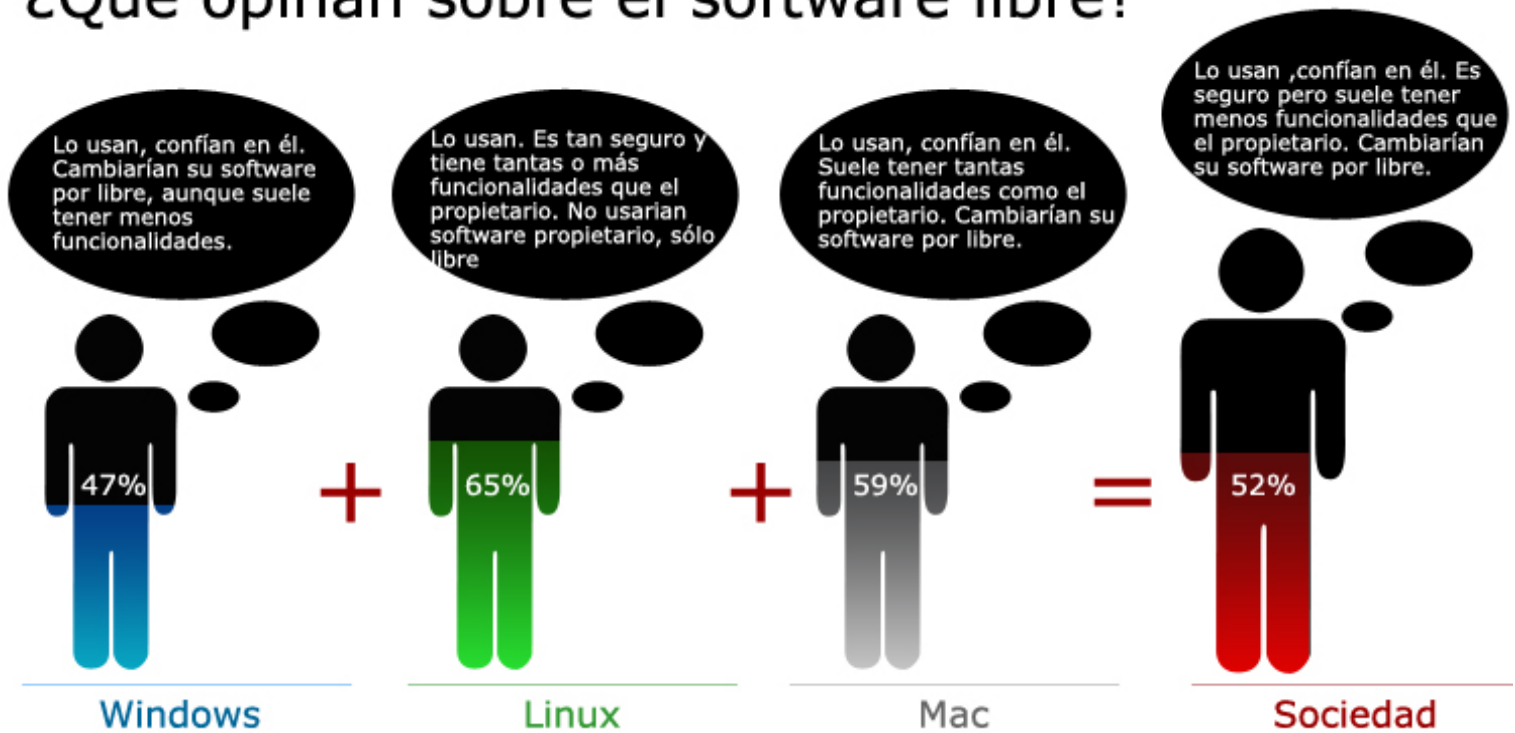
¿Qué opinan sobre el software libre?

Lo usan, confían en él. Cambiarían su software por libre, aunque suele tener menos funcionalidades.

47%

+

Lo usan. Es tan seguro y tiene tantas o más funcionalidades que el propietario. No usarian software propietario, sólo libre

65%

+

Lo usan, confían en él. Suele tener tantas funcionalidades como el propietario. Cambiarían su software por libre.

59%

=

Lo usan ,confían en él. Es seguro pero suele tener menos funcionalidades que el propietario. Cambiarían su software por libre.

52%

Windows

Linux

Mac

Sociedad